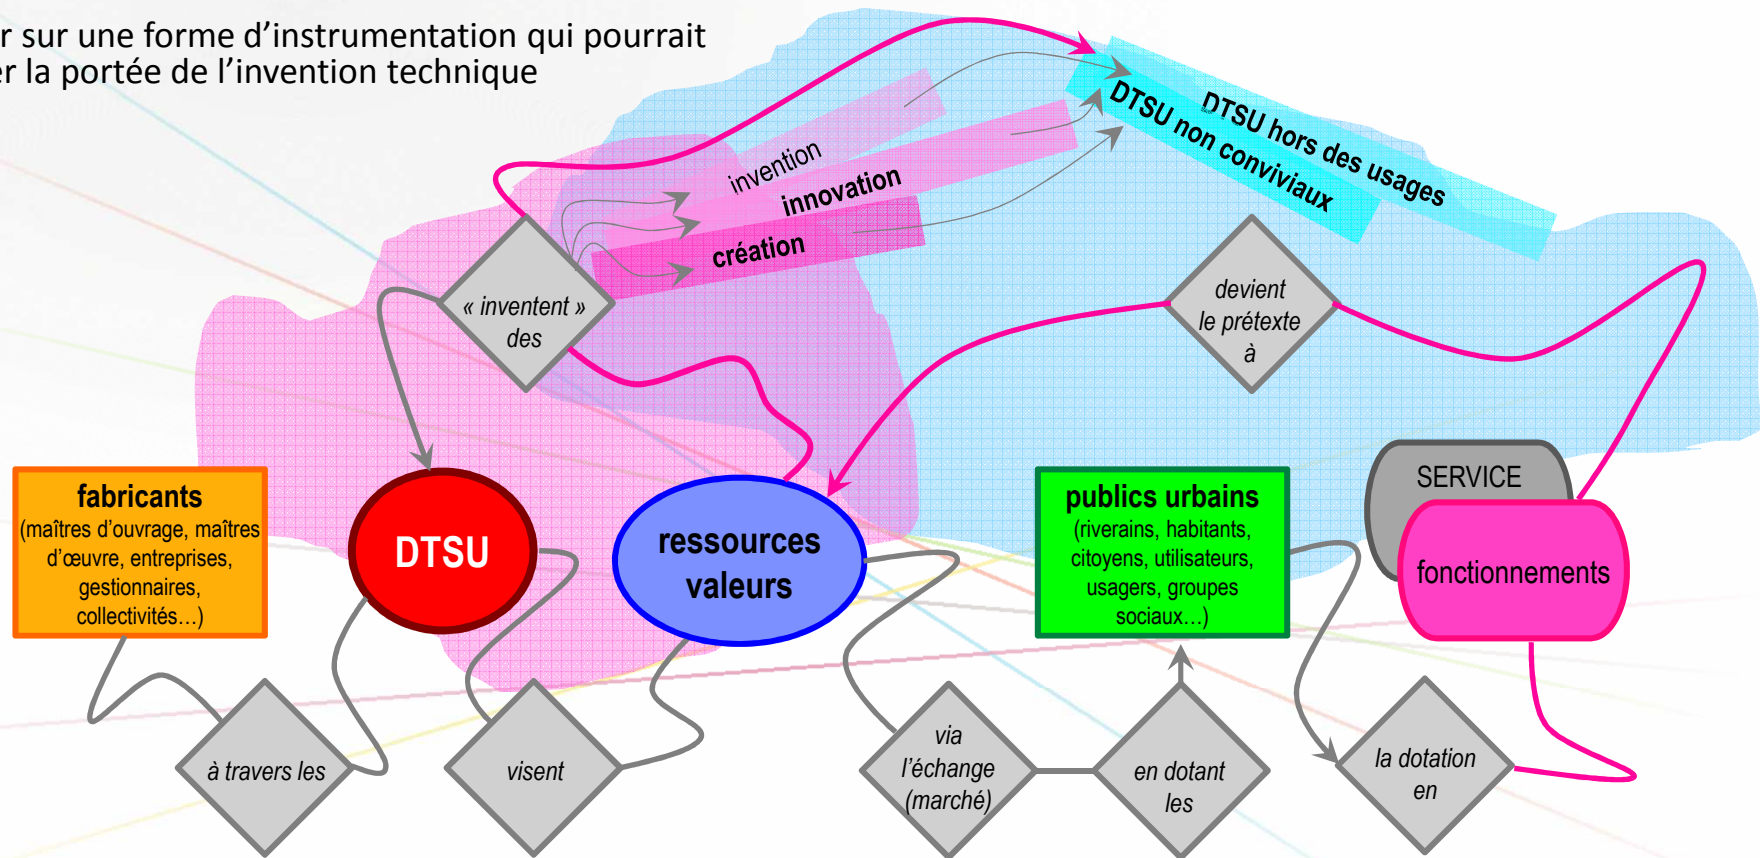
r sur une forme d'instrumentation qui pourrait
er la portée de l'invention technique

invention
innovation
création

DTSU hors des usages
DTSU non conviviaux

« inventent » des

devient le prétexte à

fabricants
(maîtres d'ouvrage, maîtres d'œuvre, entreprises, gestionnaires, collectivités…)

DTSU

ressources valeurs

publics urbains
(riverains, habitants, citoyens, utilisateurs, usagers, groupes sociaux…)

SERVICE

fonctionnements

à travers les

visent

via l'échange (marché)

en dotant les

la dotation en